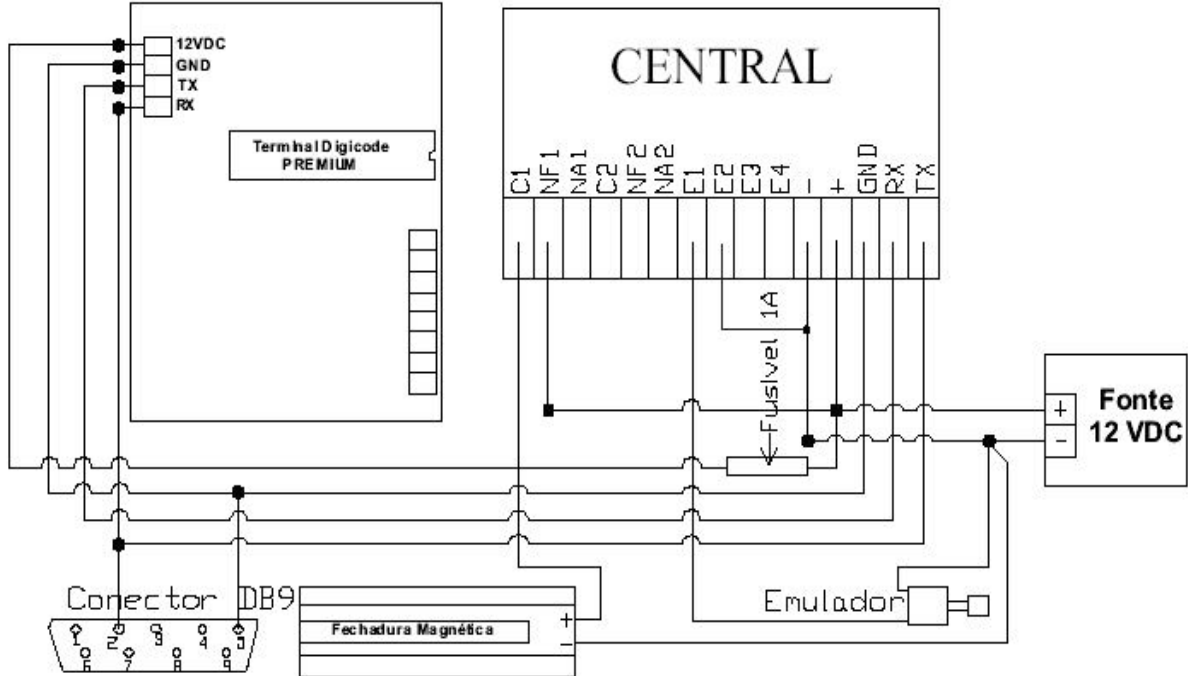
12VDC
GND
TX
RX

Terminal Digicode
PREMIUM

CENTRAL

C1 NF1 NA1 C2 NF2 NA2 E1 E2 E3 E4 - + GND RX TX

Fusível 1A

Fonte
12 VDC

+
-

Conector DB9

1 2 3 4 5
6 7 8 9

Fechadura Magnética

+
-

Emulador